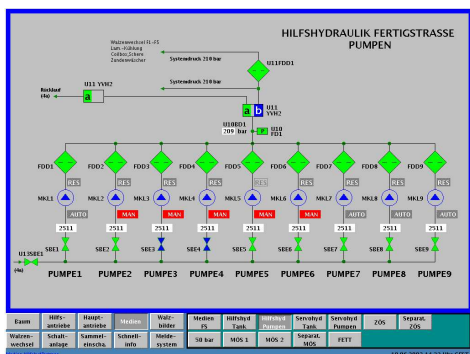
HILFSHYDRAULIK FERTIGSTRASSE
PUMPEN

Walzenwechsel EL-FS
Lam.-Kühlung
Coilbox,Schere
Zunderwäscher

Systemdruck 210 bar

U11FDD1

Rücklauf (Ku)

U11 YVH2

a

Systemdruck 210 bar

a b U11 YVH2

U10BD1
209 bar
P U10 FD1

FDD1 FDD2 FDD3 FDD4 FDD5 FDD6 FDD7 FDD8 FDD9

RES RES RES RES RES RES RES RES RES

MKL1 MKL2 MKL3 MKL4 MKL5 MKL6 MKL7 MKL8 MKL9

AUTO MAN MAN AUTO MAN AUTO AUTO

2511 2511 2511 2511 2511 2511 2511 2511 2511

SBE1 SBE2 SBE3 SBE4 SBE5 SBE6 SBE7 SBE8 SBE9

U13SEE1

(Ku)

PUMPE1 PUMPE2 PUMPE3 PUMPE4 PUMPE5 PUMPE6 PUMPE7 PUMPE8 PUMPE9

| Baum | Hilfs-antriebe | Haupt-antriebe | Medien | Walz-bilder | Medien FS | Hilfshyd Tank | Hilfshyd Pumpen | Servohyd Tank | Servohyd Pumpen | ZOS | Separat. ZOS |
|---|---|---|---|---|---|---|---|---|---|---|---|
| Walzen-wechsel | Schalt-anlage | Sammel-einschz. | Schnell-info | Melde-system | 50 bar | MOS 1 | MOS 2 | Separat. MOS | FETT | | |